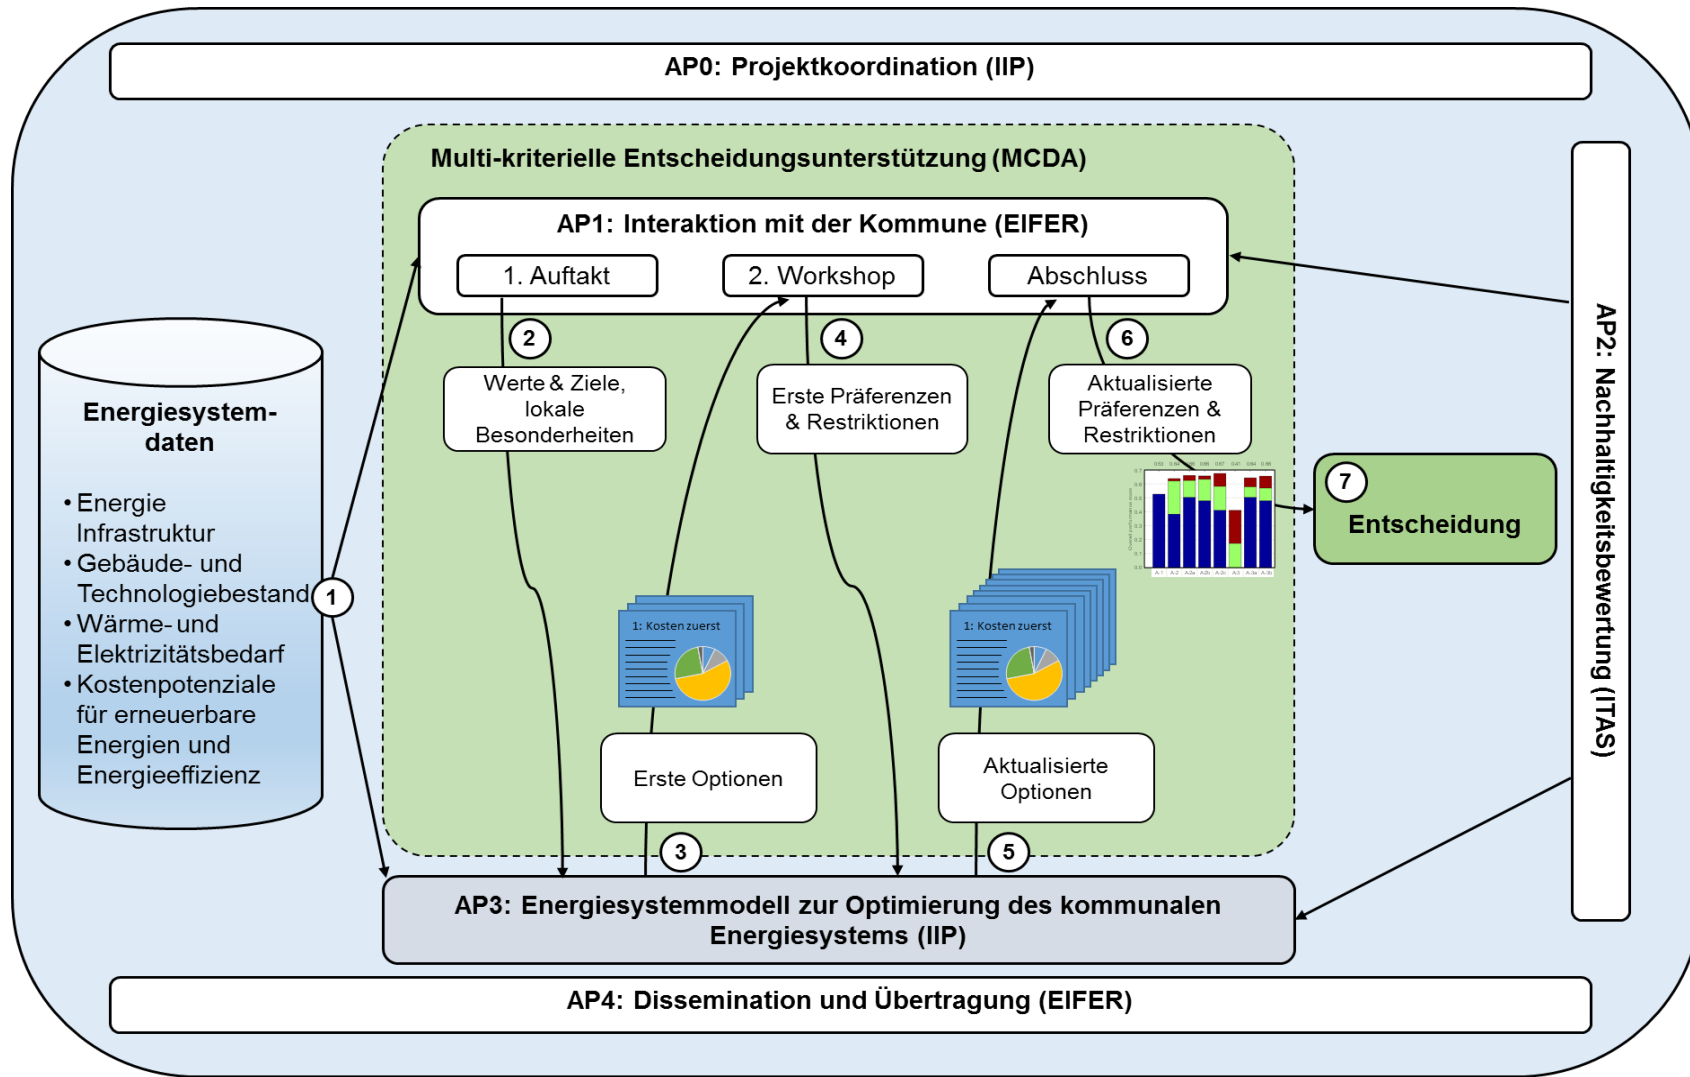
AP0: Projektkoordination (IIP)

Multi-kriterielle Entscheidungsunterstützung (MCDA)

AP1: Interaktion mit der Kommune (EIFER)

1. Auftakt

2. Workshop

Abschluss

2

4

6

Werte & Ziele, lokale Besonderheiten

Erste Präferenzen & Restriktionen

Aktualisierte Präferenzen & Restriktionen

Energiesystemdaten

• Energie Infrastruktur
• Gebäude- und Technologiebestand
• Wärme- und Elektrizitätsbedarf
• Kostenpotenziale für erneuerbare Energien und Energieeffizienz

1

1: Kosten zuerst

1: Kosten zuerst

7

Entscheidung

Erste Optionen

Aktualisierte Optionen

3

5

AP2: Nachhaltigkeitsbewertung (ITAS)

AP3: Energiesystemmodell zur Optimierung des kommunalen Energiesystems (IIP)

AP4: Dissemination und Übertragung (EIFER)